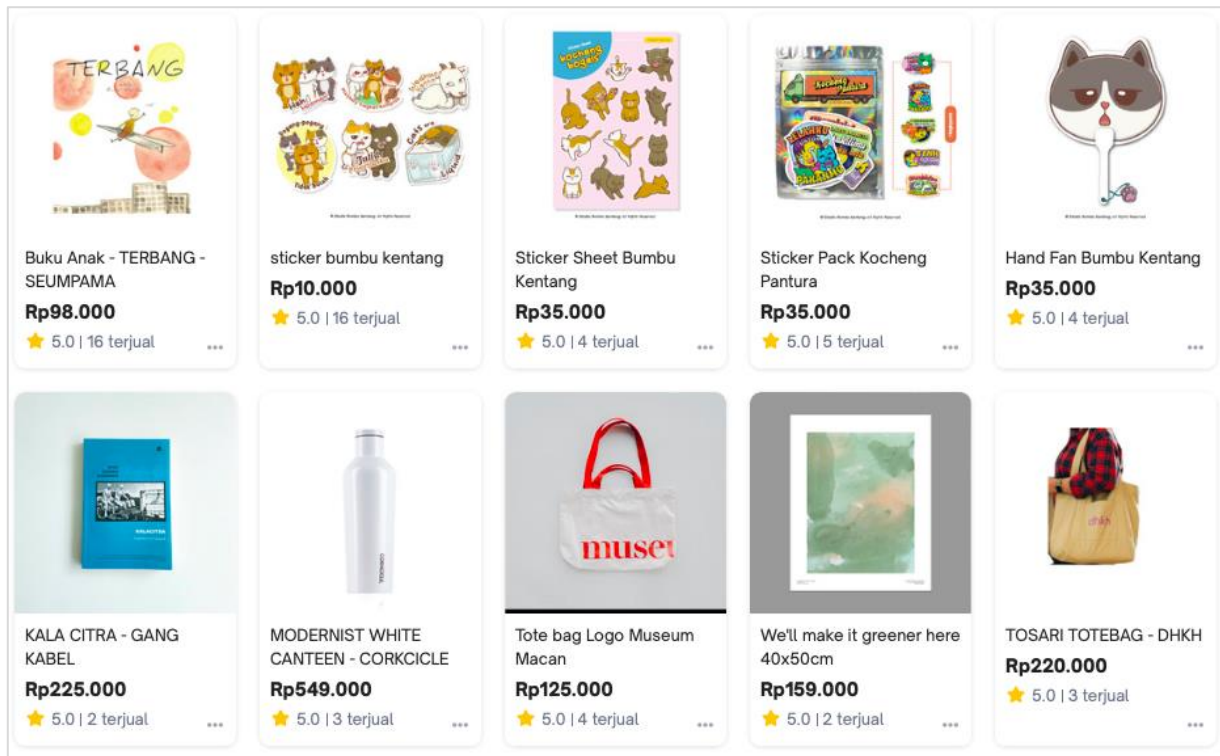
TERBANG

Buku Anak - TERBANG - SEUMPAMA
Rp98.000
5.0 | 16 terjual

sticker bumbu kentang
Rp10.000
5.0 | 16 terjual

kocheng kogeis

Sticker Sheet Bumbu Kentang
Rp35.000
5.0 | 4 terjual

Sticker Pack Kocheng Pantura
Rp35.000
5.0 | 5 terjual

Hand Fan Bumbu Kentang
Rp35.000
5.0 | 4 terjual

KALA CITRA - GANG KABEL
Rp225.000
5.0 | 2 terjual

CORKCICLE

MODERNIST WHITE CANTEEN - CORKCICLE
Rp549.000
5.0 | 3 terjual

museu

Tote bag Logo Museum Macan
Rp125.000
5.0 | 4 terjual

We'll make it greener here 40x50cm
Rp159.000
5.0 | 2 terjual

dhkh

TOSARI TOTEBAG - DHKH
Rp220.000
5.0 | 3 terjual